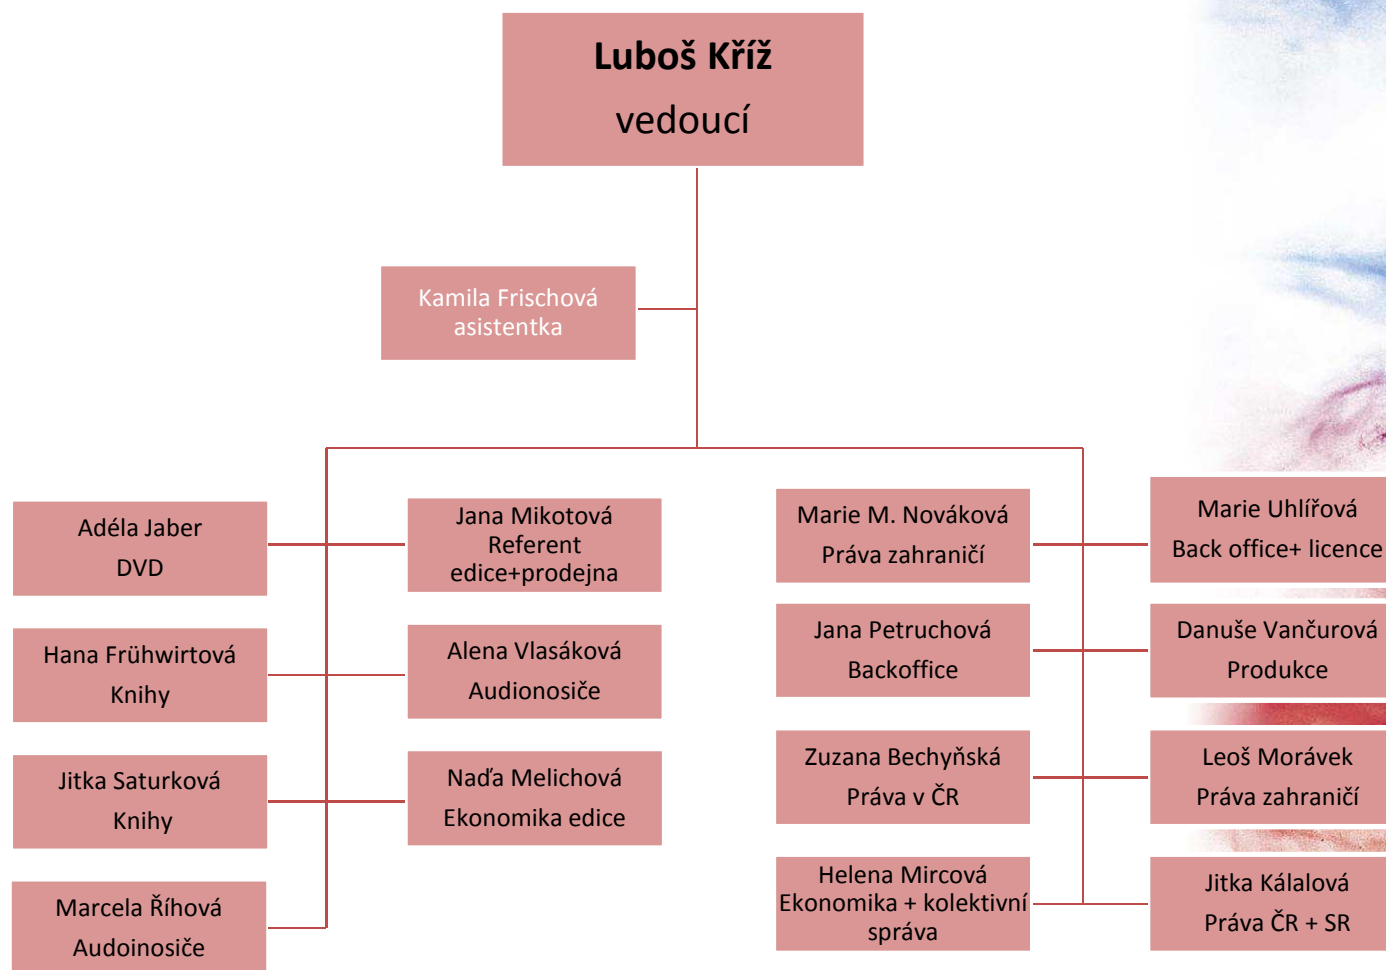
Luboš Kříž
vedoucí

Kamila Frischová
asistentka

Adéla Jaber
DVD

Jana Mikotová
Referent
edice+prodejna

Marie M. Nováková
Práva zahraničí

Marie Uhlířová
Back office+ licence

Hana Frühwirtová
Knihy

Alena Vlasáková
Audionosiče

Jana Petruchová
Backoffice

Danuše Vančurová
Produkce

Jitka Saturková
Knihy

Naďa Melichová
Ekonomika edice

Zuzana Bechyňská
Práva v ČR

Leoš Morávek
Práva zahraničí

Marcela Říhová
Audoinosiče

Helena Mircová
Ekonomika + kolektivní
správa

Jitka Kálalová
Práva ČR + SR